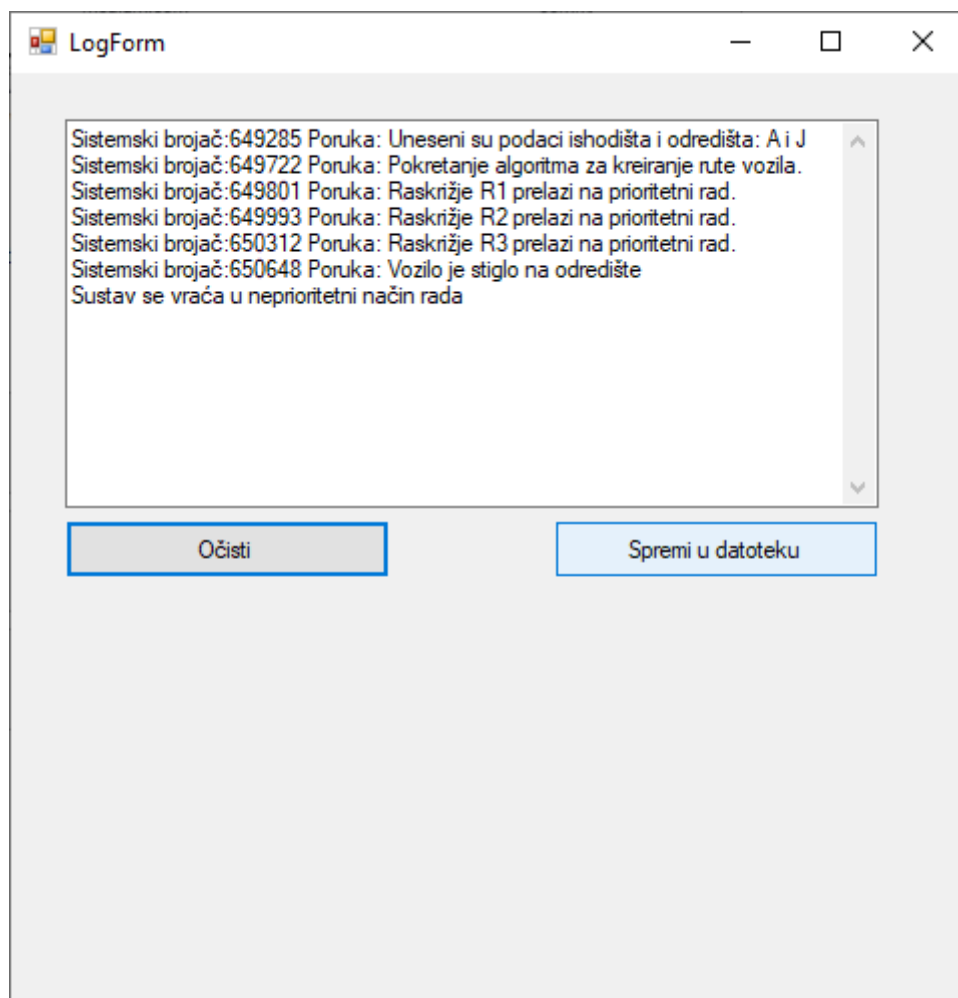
LogForm

Sistemski brojač:649285 Poruka: Uneseni su podaci ishodišta i odredišta: A i J
Sistemski brojač:649722 Poruka: Pokretanje algoritma za kreiranje rute vozila.
Sistemski brojač:649801 Poruka: Raskrižje R1 prelazi na prioritetni rad.
Sistemski brojač:649993 Poruka: Raskrižje R2 prelazi na prioritetni rad.
Sistemski brojač:650312 Poruka: Raskrižje R3 prelazi na prioritetni rad.
Sistemski brojač:650648 Poruka: Vozilo je stiglo na odredište
Sustav se vraća u neprioritetni način rada

Očisti

Spremi u datoteku